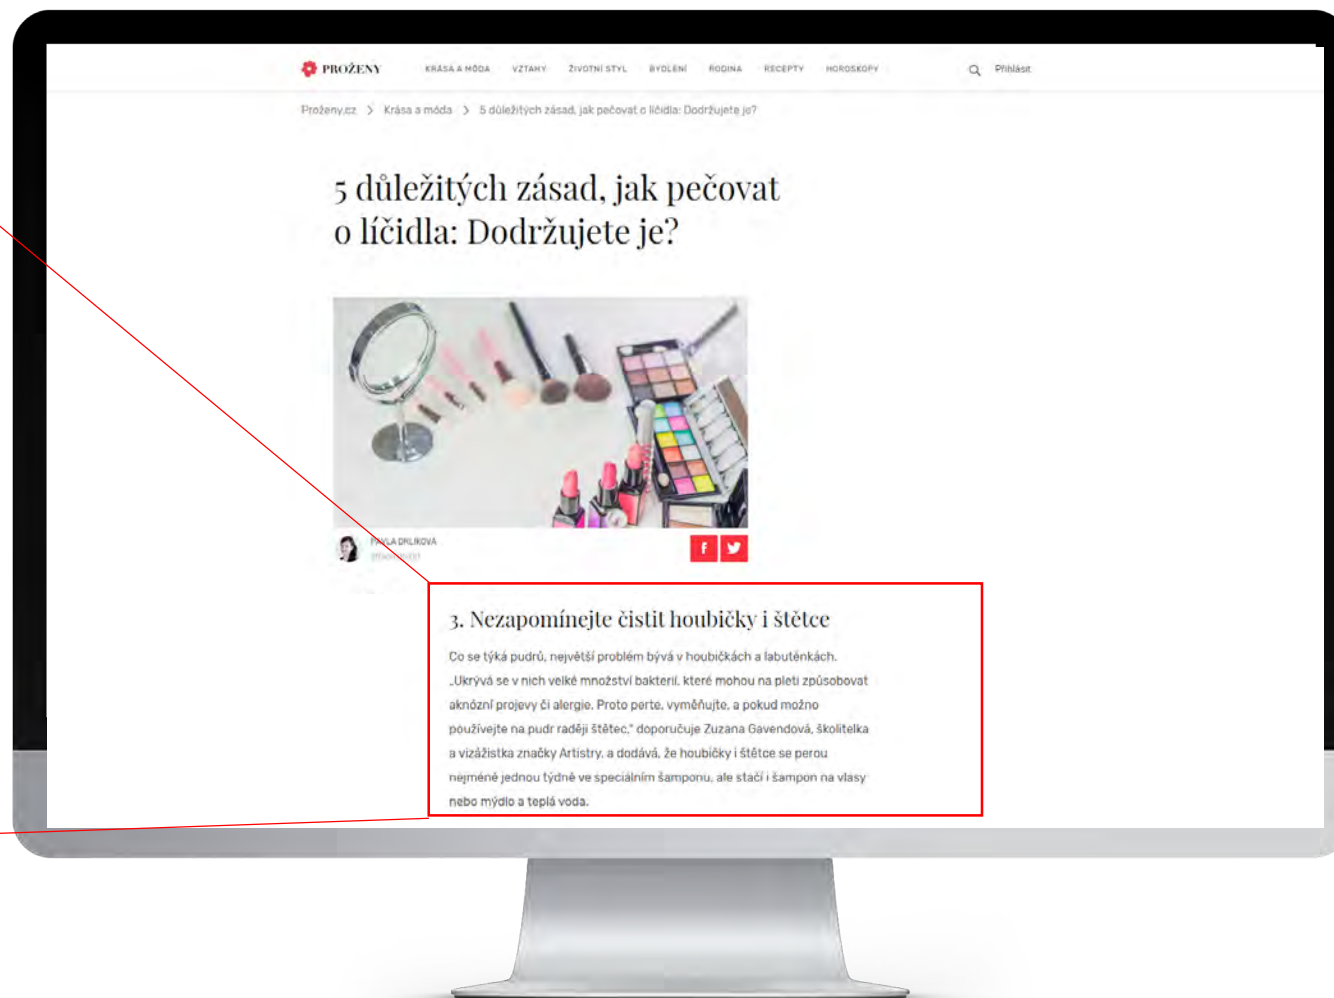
PROŽENY KRÁSA A MÓDA VZTAHY ŽIVOTNÍ STYL BYDLENÍ RODINA RECEPTY HOROSKOPY Přihlásit

Proženy.cz > Krása a móda > 5 důležitých zásad, jak pečovat o líčidla: Dodržujete je?

5 důležitých zásad, jak pečovat o líčidla: Dodržujete je?

PAVLA DRLÍKOVÁ
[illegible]

f

3. Nezapomínejte čistit houbičky i štětce

Co se týká pudrů, největší problém bývá v houbičkách a labuténkách. „Ukrývá se v nich velké množství bakterií, které mohou na pleti způsobovat aknózní projevy či alergie. Proto perte, vyměňujte, a pokud možno používejte na pudr raději štětec," doporučuje Zuzana Gavendová, školitelka a vizážistka značky Artistry, a dodává, že houbičky i štětce se perou nejméně jednou týdně ve speciálním šamponu, ale stačí i šampon na vlasy nebo mýdlo a teplá voda.